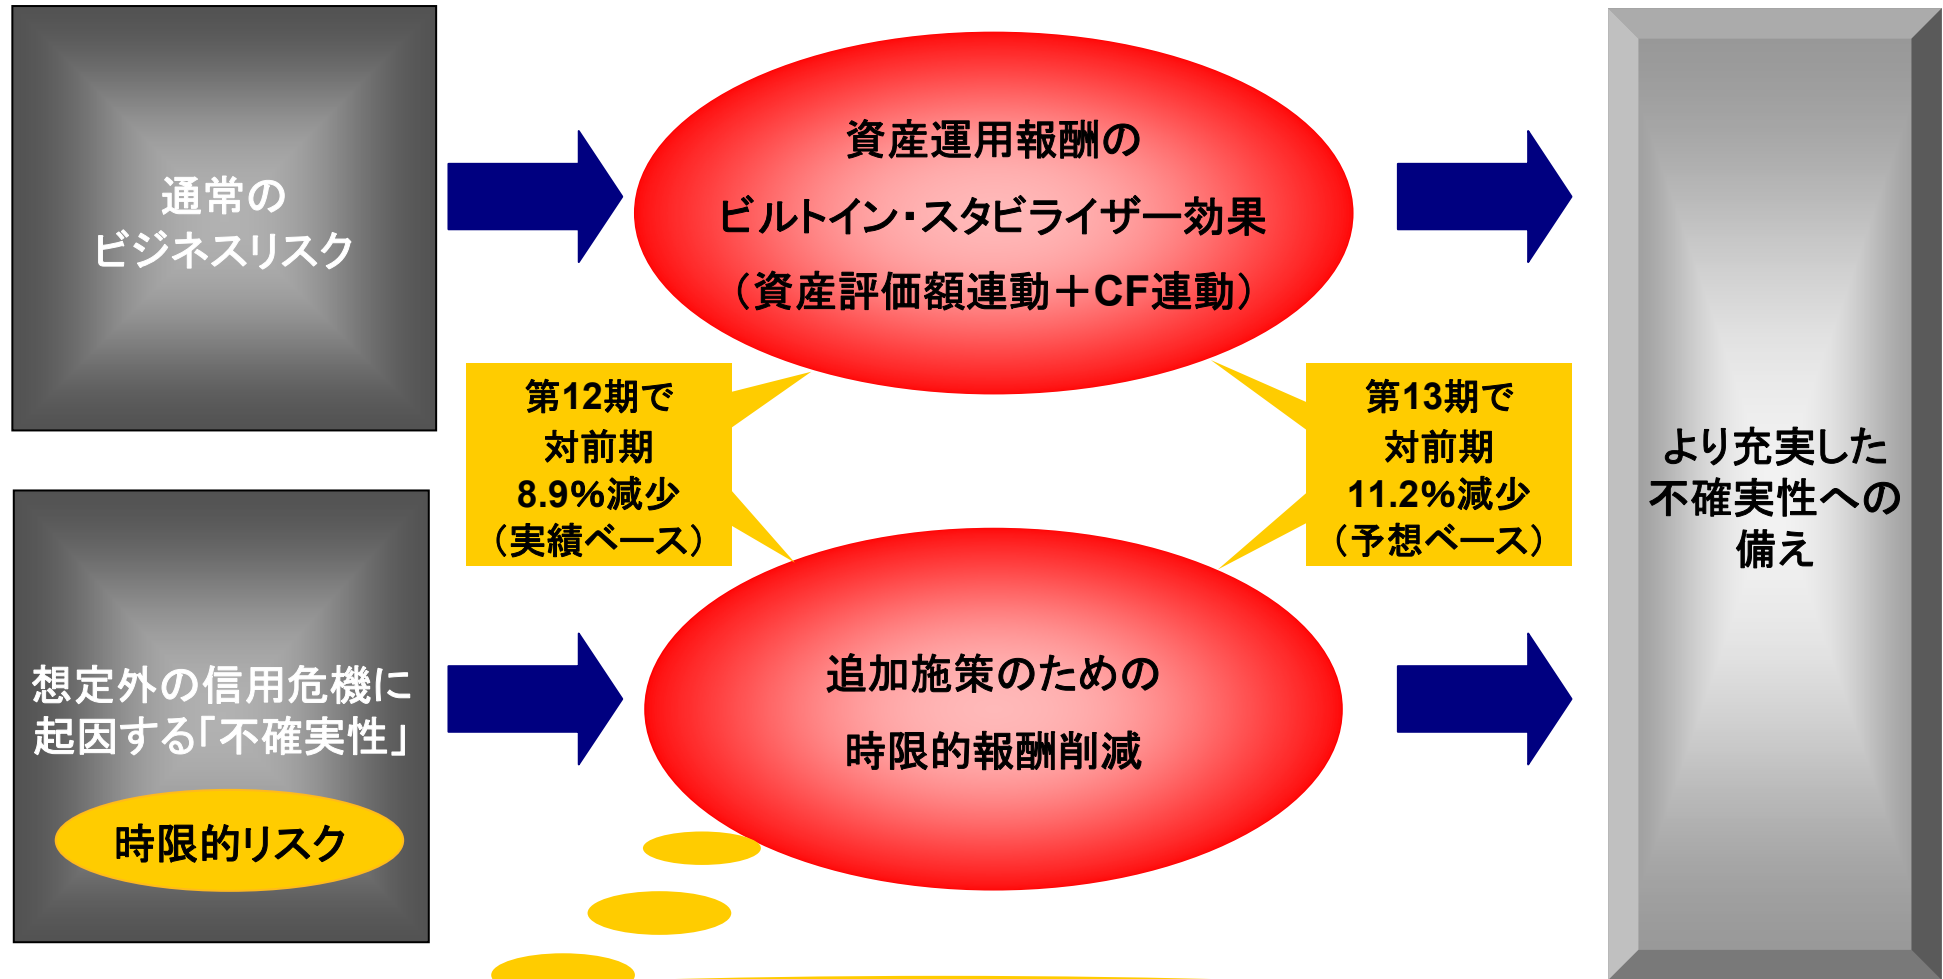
通常の
ビジネスリスク

資産運用報酬の
ビルトイン・スタビライザー効果
（資産評価額連動＋CF連動）

第12期で
対前期
8.9%減少
（実績ベース）

第13期で
対前期
11.2%減少
（予想ベース）

より充実した
不確実性への
備え

想定外の信用危機に
起因する「不確実性」

時限的リスク

追加施策のための
時限的報酬削減